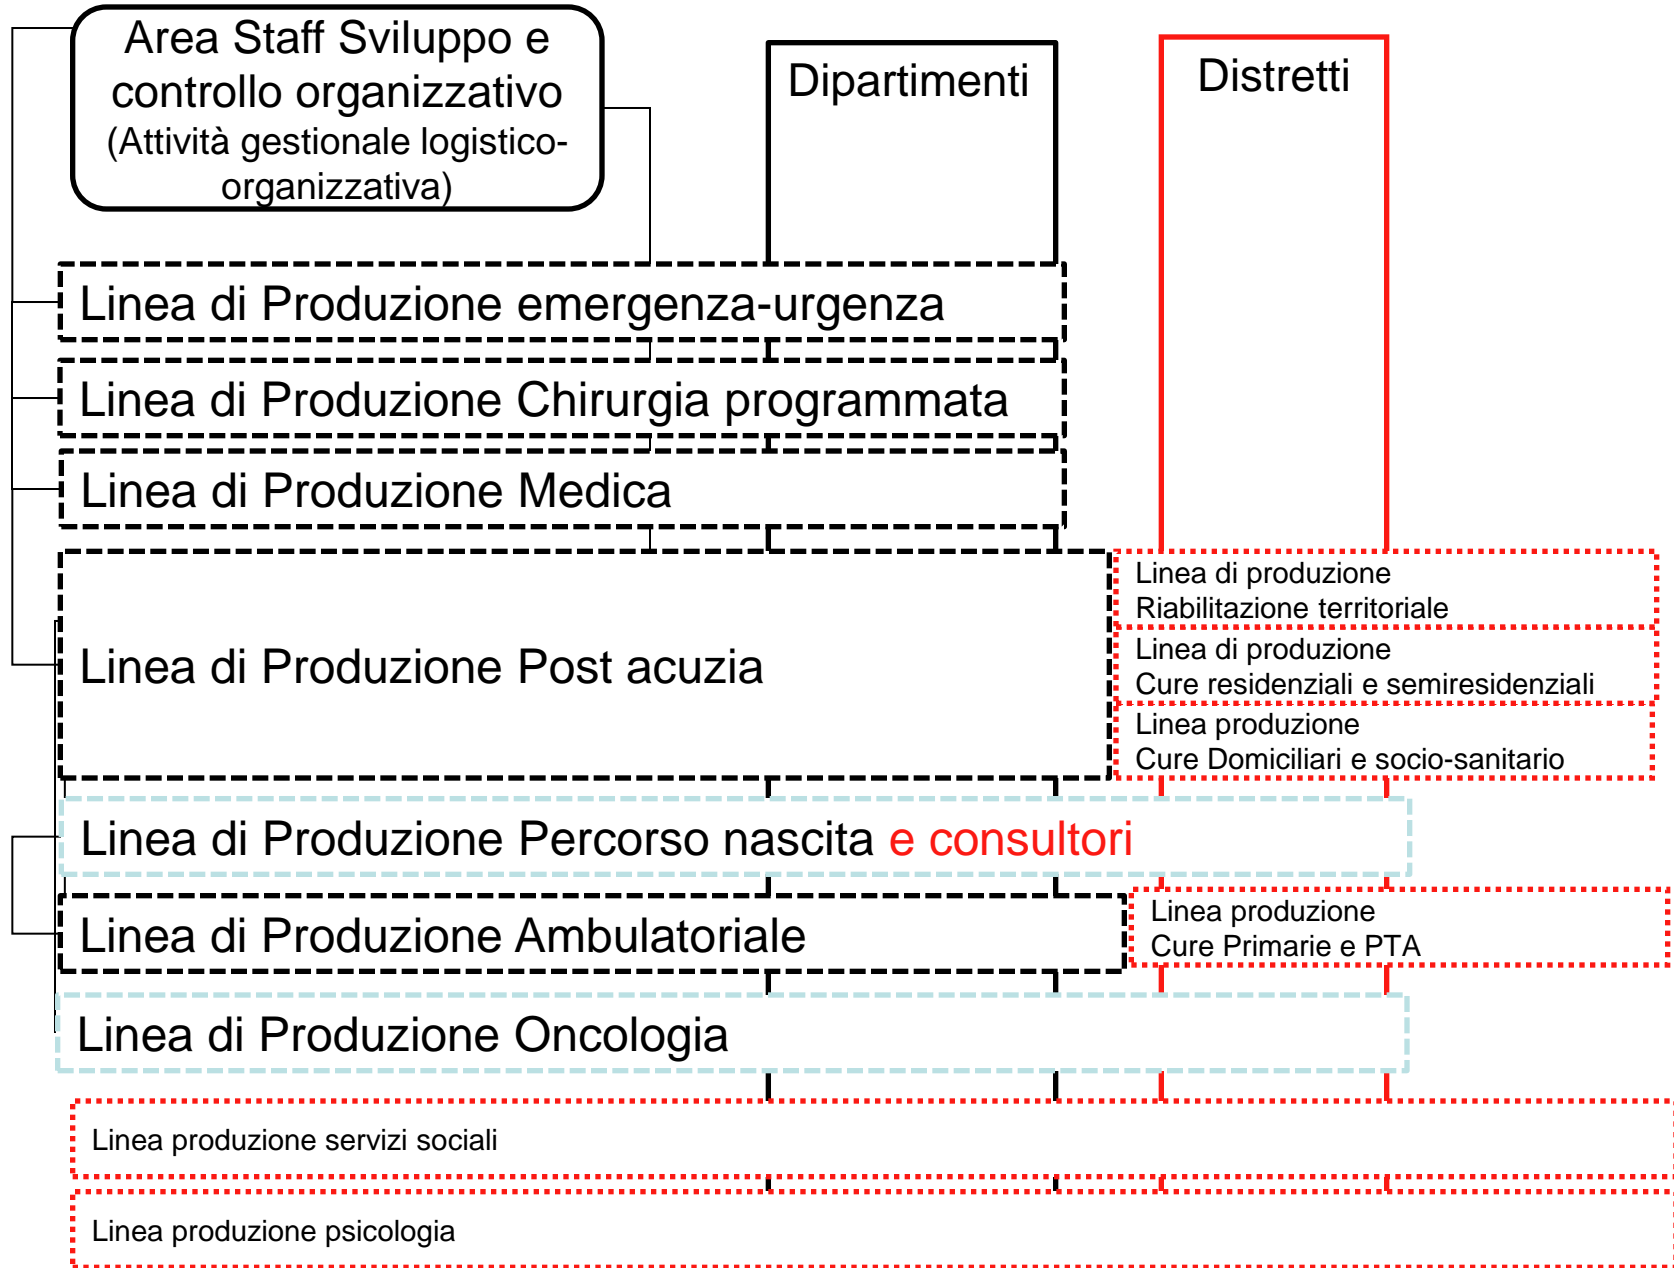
Area Staff Sviluppo e controllo organizzativo (Attività gestionale logistico-organizzativa)

Dipartimenti

Distretti

Linea di Produzione emergenza-urgenza

Linea di Produzione Chirurgia programmata

Linea di Produzione Medica

Linea di Produzione Post acuzia

Linea di produzione Riabilitazione territoriale

Linea di produzione Cure residenziali e semiresidenziali

Linea produzione Cure Domiciliari e socio-sanitario

Linea di Produzione Percorso nascita e consultori

Linea di Produzione Ambulatoriale

Linea produzione Cure Primarie e PTA

Linea di Produzione Oncologia

Linea produzione servizi sociali

Linea produzione psicologia